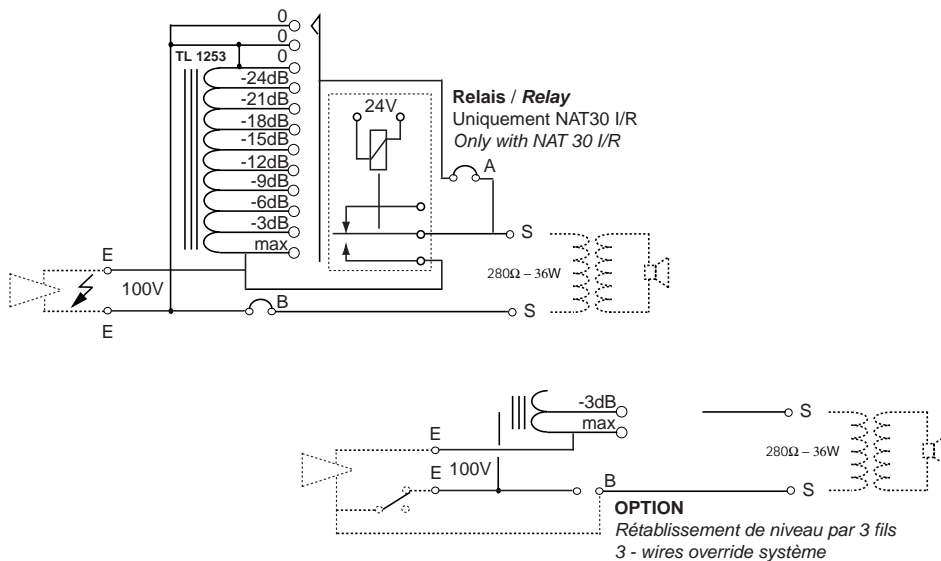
0
0
0
TL 1253
-24dB
-21dB
-18dB
-15dB
-12dB
-9dB
-6dB
-3dB
max
24V
Relais / *Relay*
Uniquement NAT30 I/R
*Only with NAT 30 I/R*
A
S
E
100V
280Ω – 36W
B
S
E

-3dB
max
S
E
E
100V
280Ω – 36W
B
S
**OPTION**
*Rétablissement de niveau par 3 fils*
*3 - wires override système*